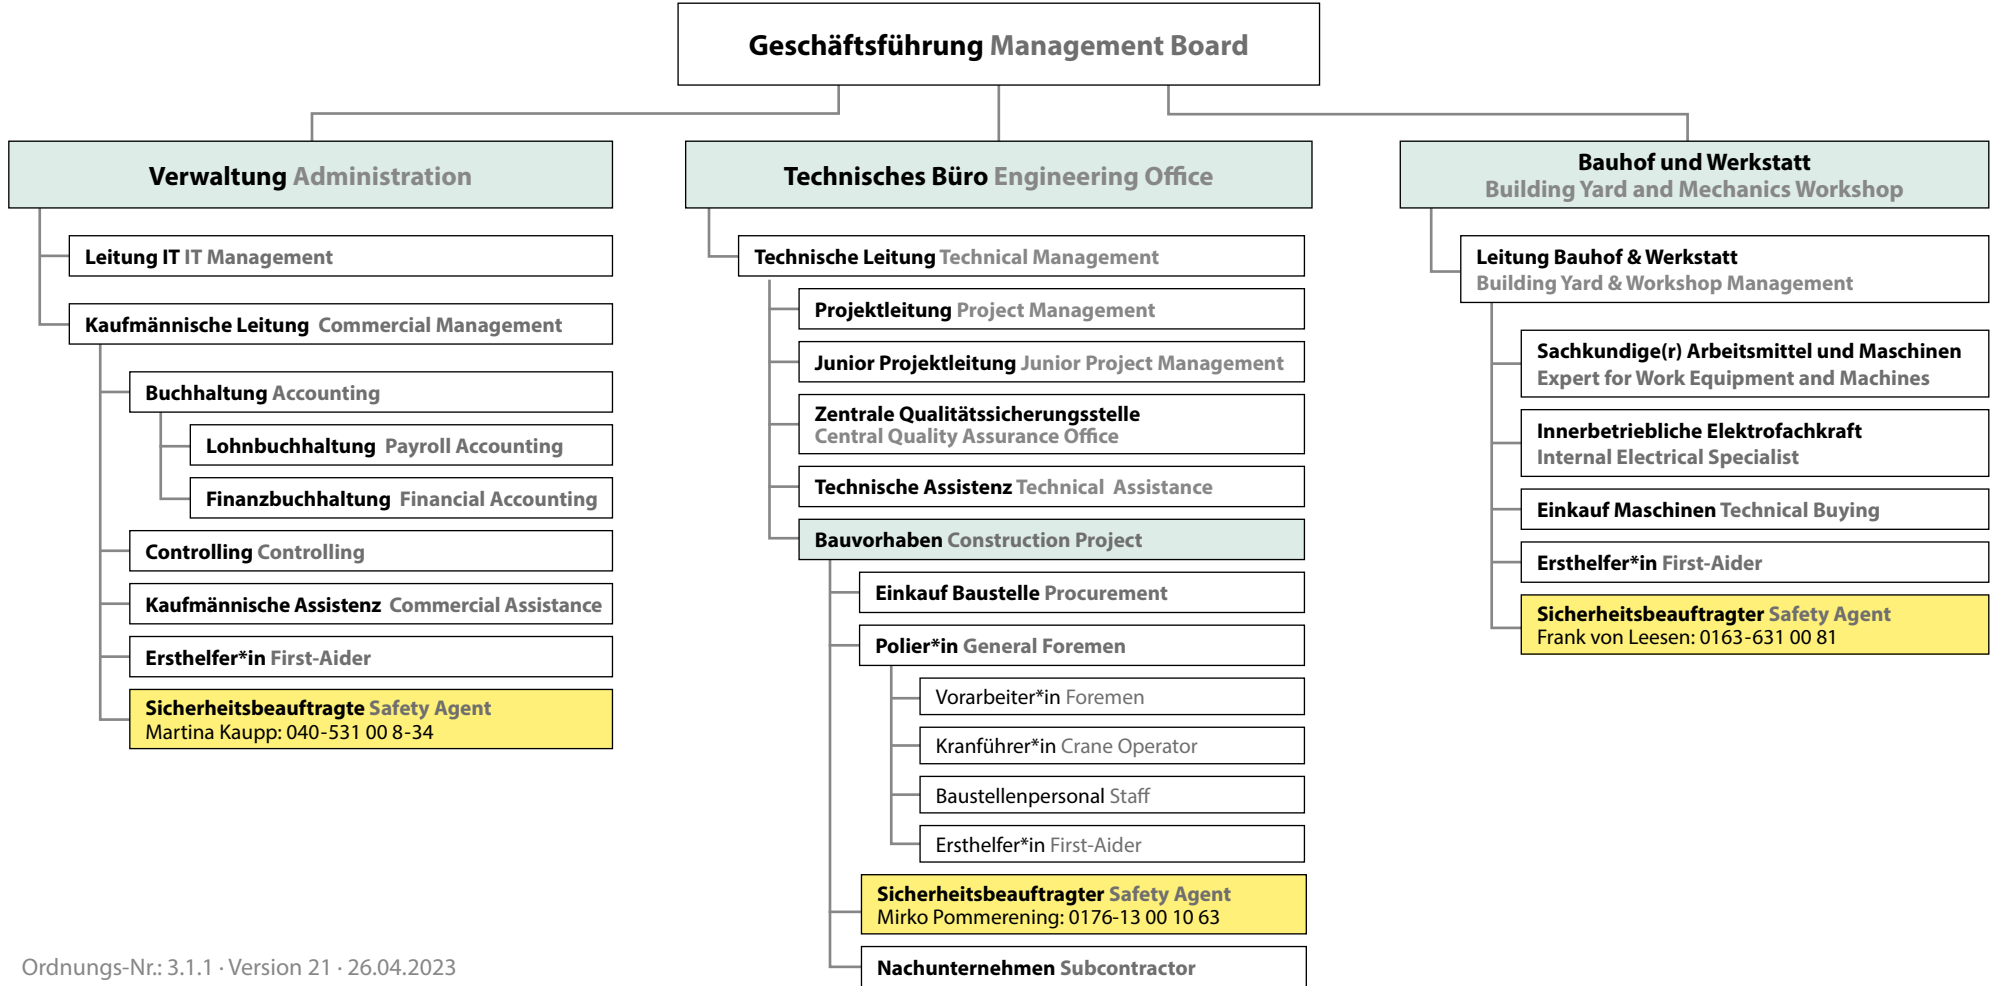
Geschäftsführung Management Board

Verwaltung Administration

Leitung IT IT Management

Kaufmännische Leitung Commercial Management

Buchhaltung Accounting

Lohnbuchhaltung Payroll Accounting

Finanzbuchhaltung Financial Accounting

Controlling Controlling

Kaufmännische Assistenz Commercial Assistance

Ersthelfer*in First-Aider

Sicherheitsbeauftragte Safety Agent
Martina Kaupp: 040-531 00 8-34

Technisches Büro Engineering Office

Technische Leitung Technical Management

Projektleitung Project Management

Junior Projektleitung Junior Project Management

Zentrale Qualitätssicherungsstelle
Central Quality Assurance Office

Technische Assistenz Technical Assistance

Bauvorhaben Construction Project

Einkauf Baustelle Procurement

Polier*in General Foremen

Vorarbeiter*in Foremen

Kranführer*in Crane Operator

Baustellenpersonal Staff

Ersthelfer*in First-Aider

Sicherheitsbeauftragter Safety Agent
Mirko Pommerening: 0176-13 00 10 63

Nachunternehmen Subcontractor

Bauhof und Werkstatt
Building Yard and Mechanics Workshop

Leitung Bauhof & Werkstatt
Building Yard & Workshop Management

Sachkundige(r) Arbeitsmittel und Maschinen
Expert for Work Equipment and Machines

Innerbetriebliche Elektrofachkraft
Internal Electrical Specialist

Einkauf Maschinen Technical Buying

Ersthelfer*in First-Aider

Sicherheitsbeauftragter Safety Agent
Frank von Leesen: 0163-631 00 81

Ordnungs-Nr.: 3.1.1 · Version 21 · 26.04.2023